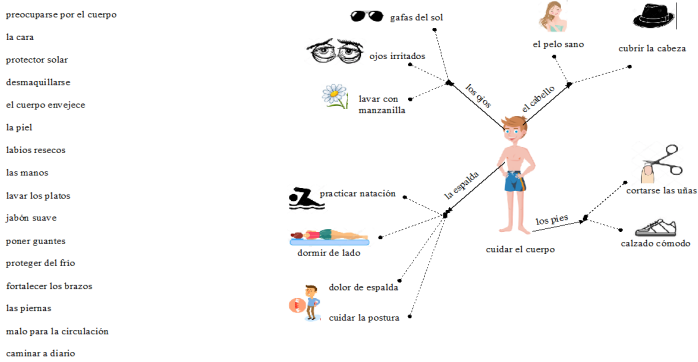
preocuparse por el cuerpo
la cara
protector solar
desmaquillarse
el cuerpo envejece
la piel
labios resecos
las manos
lavar los platos
jabón suave
poner guantes
proteger del frío
fortalecer los brazos
las piernas
malo para la circulación
caminar a diario

gafas del sol
ojos irritados
lavar con manzanilla
los ojos
el pelo sano
cubrir la cabeza
el cabello
la espalda
practicar natación
dormir de lado
dolor de espalda
cuidar la postura
cuidar el cuerpo
los pies
cortarse las uñas
calzado cómodo